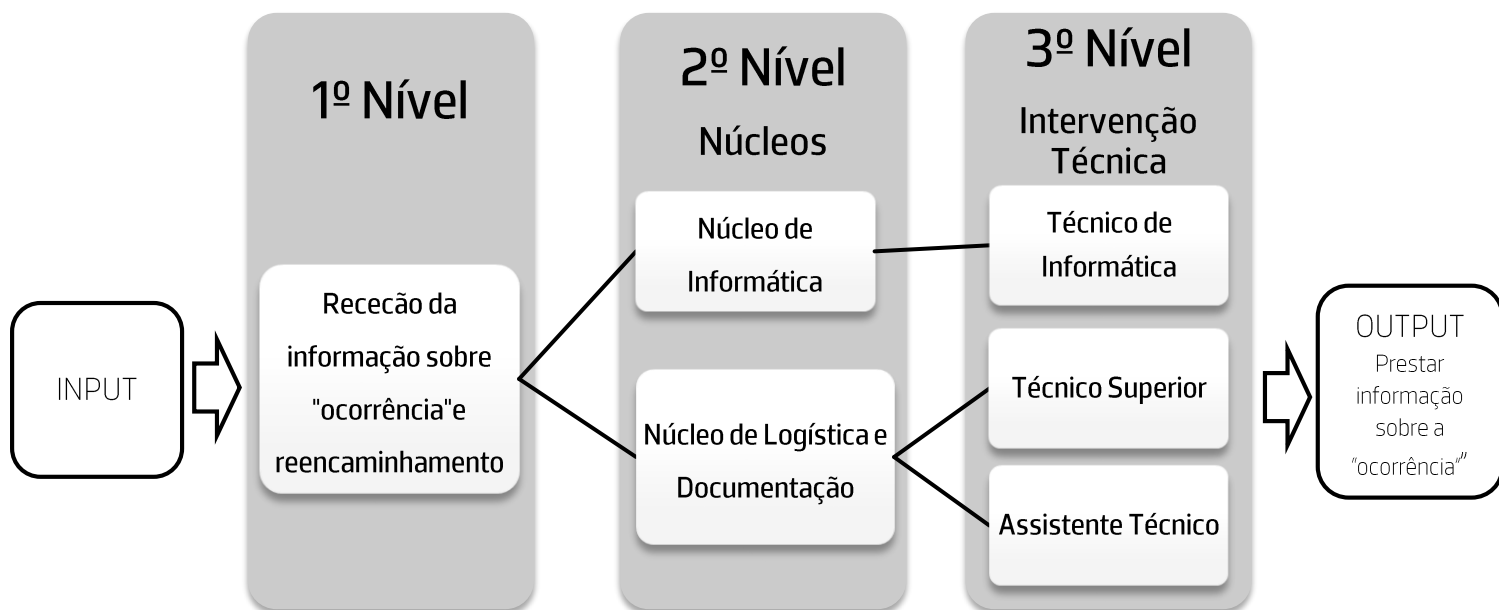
INPUT

1º Nível

Receção da informação sobre "ocorrência"e reencaminhamento

2º Nível
Núcleos

Núcleo de Informática

Núcleo de Logística e Documentação

3º Nível
Intervenção Técnica

Técnico de Informática

Técnico Superior

Assistente Técnico

OUTPUT
Prestar informação sobre a "ocorrência""